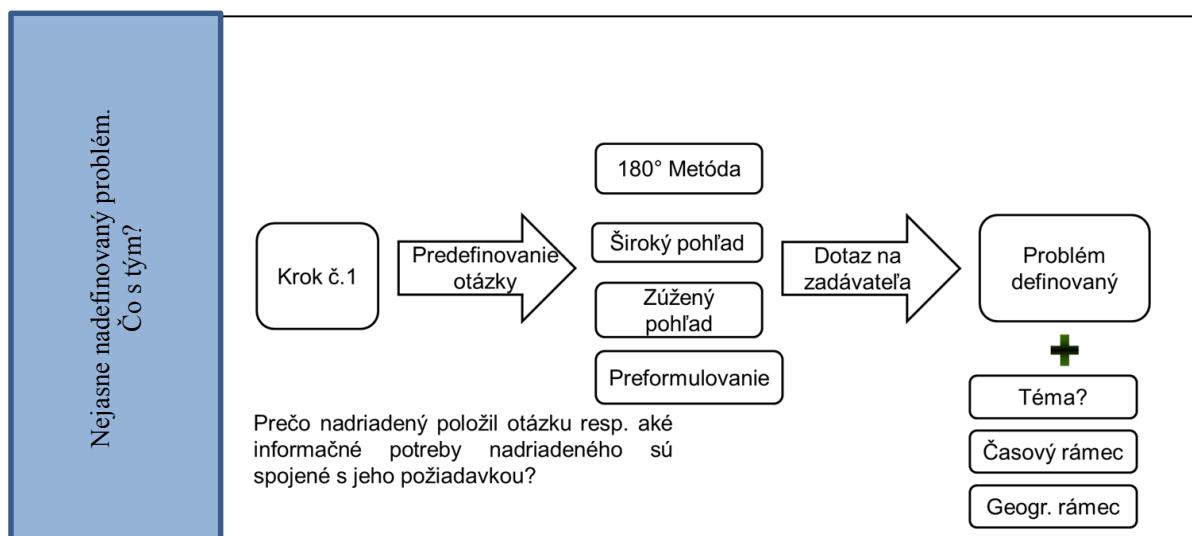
Nejasne nadefinovaný problém. Čo s tým?

Krok č.1

Predefinovanie otázky

180° Metóda

Široký pohľad

Zúžený pohľad

Preformulovanie

Dotaz na zadávateľa

Problém definovaný

+

Téma?

Časový rámec

Geogr. rámec

Prečo nadriadený položil otázku resp. aké informačné potreby nadriadeného sú spojené s jeho požiadavkou?